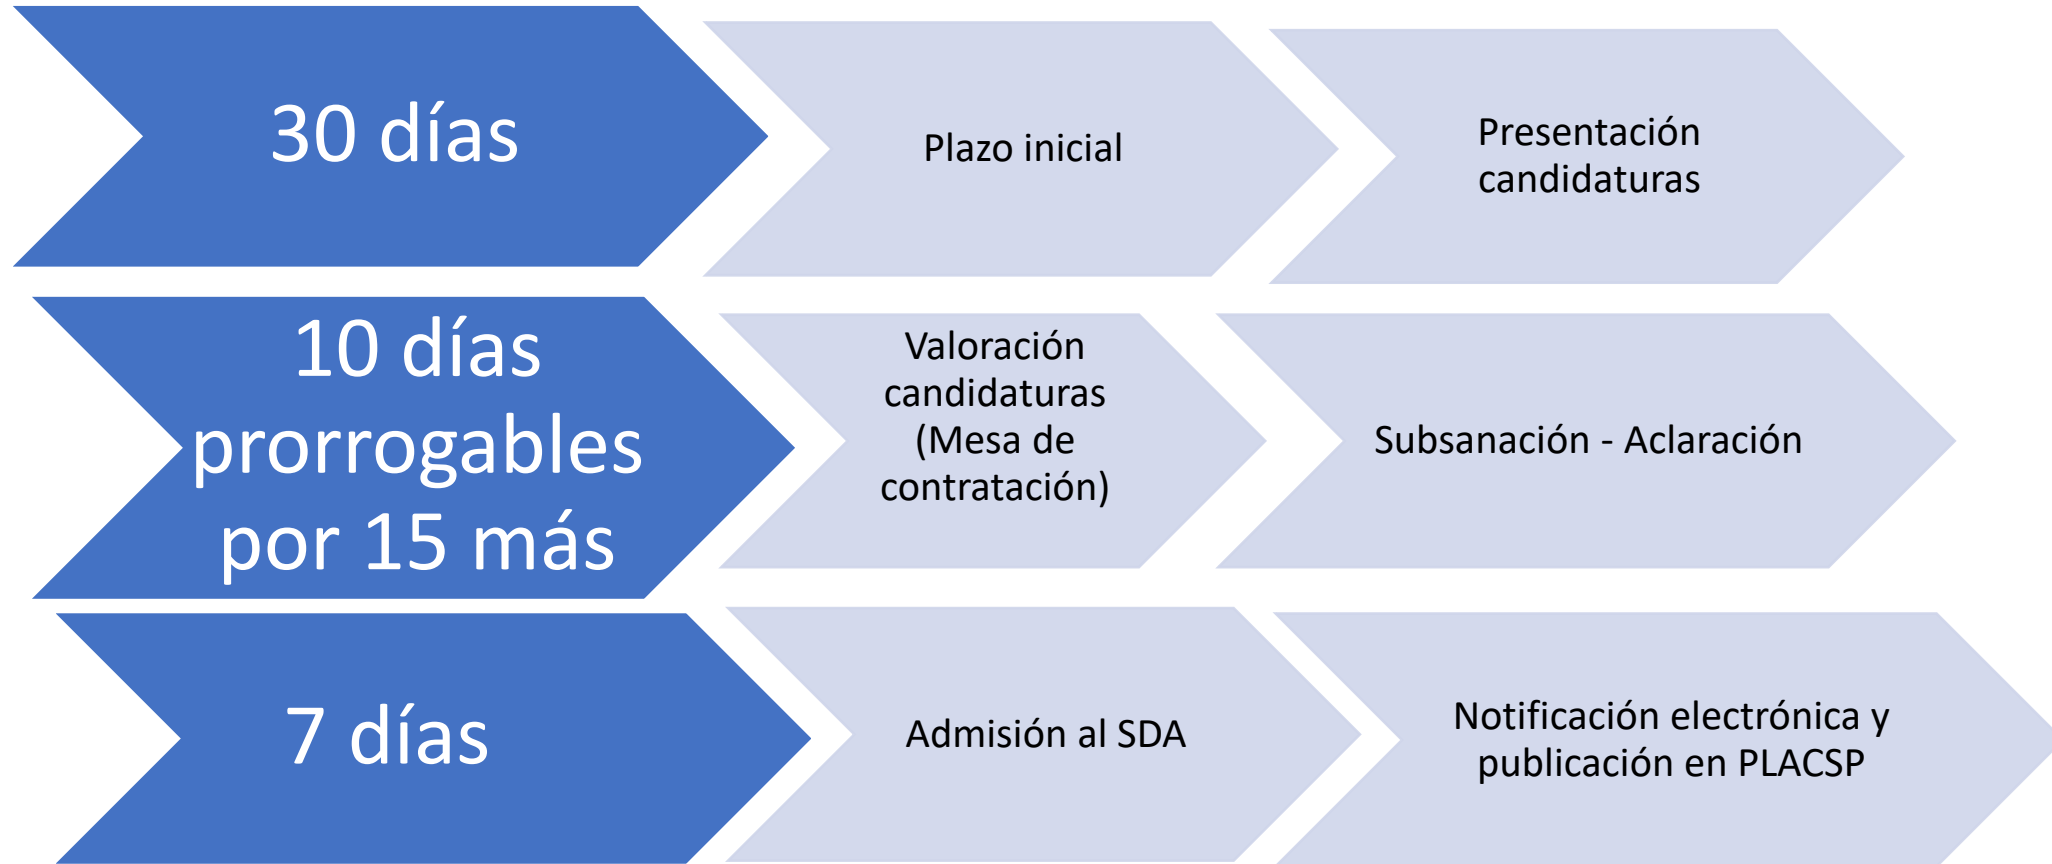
30 días

Plazo inicial

Presentación candidaturas

10 días prorrogables por 15 más

Valoración candidaturas (Mesa de contratación)

Subsanación - Aclaración

7 días

Admisión al SDA

Notificación electrónica y publicación en PLACSP